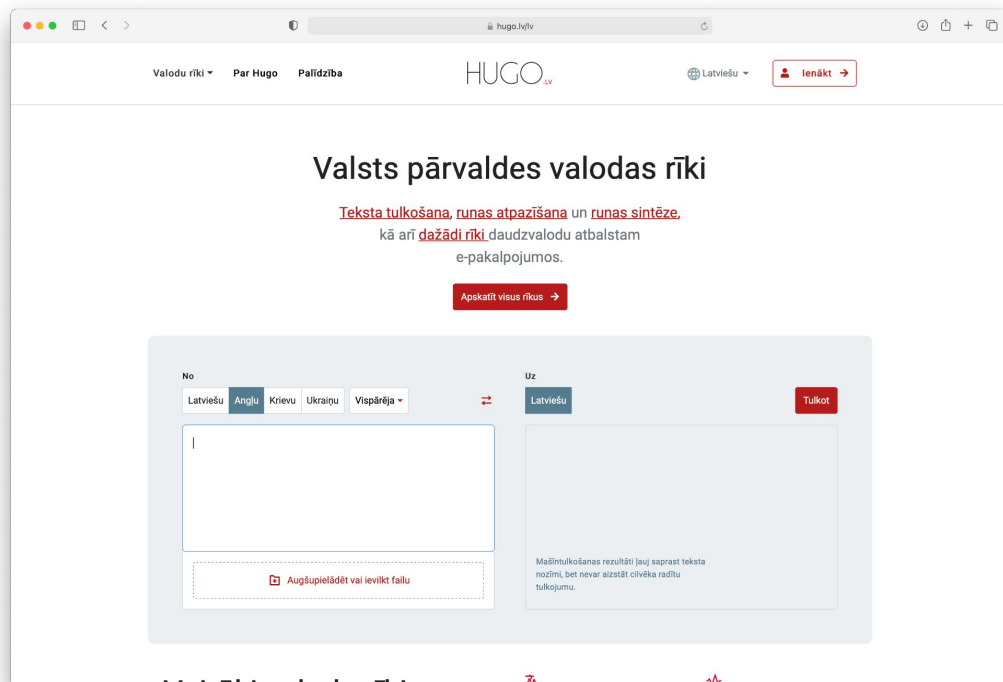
hugo.lv/lv

Valodu rīki ▾ Par Hugo Palīdzība

HUGO.LV

Latviešu ▾ Ienākt →

Valsts pārvaldes valodas rīki

Teksta tulkošana, runas atpazīšana un runas sintēze, kā arī dažādi rīki daudzvalodu atbalstam e-pakalpojumos.

Apskatīt visus rīkus →

No

Latviešu Angļu Krievu Ukraiņu Vispārēja ▾

Uz

Latviešu

Tulkot

Augšupielādēt vai ievilkt failu

Mašīntulkošanas rezultāti ļauj saprast teksta nozīmi, bet nevar aizstāt cilvēka radītu tulkojumu.

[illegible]